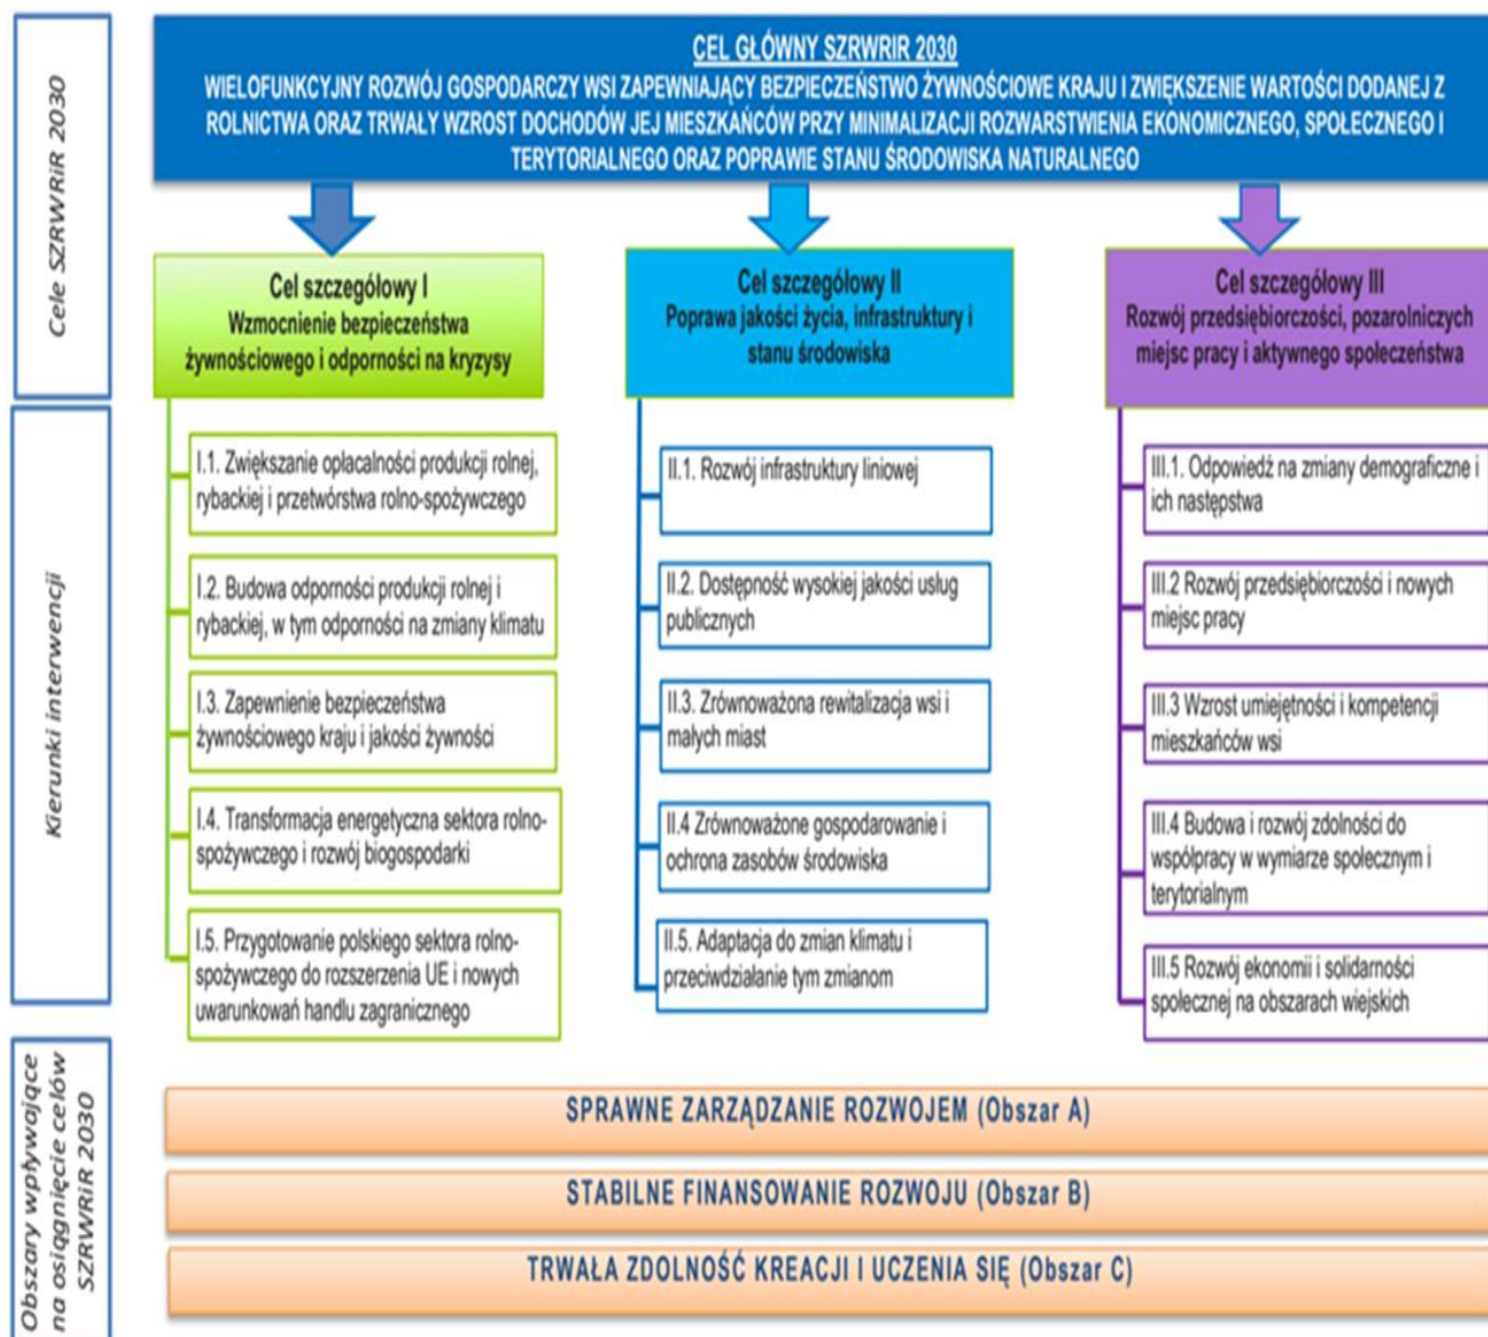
Cele SZRWRiR 2030

CEL GŁÓWNY SZRWRIR 2030

WIELOFUNKCYJNY ROZWÓJ GOSPODARCZY WSI ZAPEWNIAJĄCY BEZPIECZEŃSTWO ŻYWNOŚCIOWE KRAJU I ZWIĘKSZENIE WARTOŚCI DODANEJ Z ROLNICTWA ORAZ TRWAŁY WZROST DOCHODÓW JEJ MIESZKAŃCÓW PRZY MINIMALIZACJI ROZWARSTWIENIA EKONOMICZNEGO, SPOŁECZNEGO I TERYTORIALNEGO ORAZ POPRAWIE STANU ŚRODOWISKA NATURALNEGO

Cel szczegółowy I
Wzmocnienie bezpieczeństwa żywnościowego i odporności na kryzysy

Cel szczegółowy II
Poprawa jakości życia, infrastruktury i stanu środowiska

Cel szczegółowy III
Rozwój przedsiębiorczości, pozarolniczych miejsc pracy i aktywnego społeczeństwa

Kierunki interwencji

I.1. Zwiększanie opłacalności produkcji rolnej, rybackiej i przetwórstwa rolno-spożywczego

I.2. Budowa odporności produkcji rolnej i rybackiej, w tym odporności na zmiany klimatu

I.3. Zapewnienie bezpieczeństwa żywnościowego kraju i jakości żywności

I.4. Transformacja energetyczna sektora rolno-spożywczego i rozwój biogospodarki

I.5. Przygotowanie polskiego sektora rolno-spożywczego do rozszerzenia UE i nowych uwarunkowań handlu zagranicznego

II.1. Rozwój infrastruktury liniowej

II.2. Dostępność wysokiej jakości usług publicznych

II.3. Zrównoważona rewitalizacja wsi i małych miast

II.4 Zrównoważone gospodarowanie i ochrona zasobów środowiska

II.5. Adaptacja do zmian klimatu i przeciwdziałanie tym zmianom

III.1. Odpowiedź na zmiany demograficzne i ich następstwa

III.2 Rozwój przedsiębiorczości i nowych miejsc pracy

III.3 Wzrost umiejętności i kompetencji mieszkańców wsi

III.4 Budowa i rozwój zdolności do współpracy w wymiarze społecznym i terytorialnym

III.5 Rozwój ekonomii i solidarności społecznej na obszarach wiejskich

Obszary wpływające na osiągnięcie celów SZRWRiR 2030

SPRAWNE ZARZĄDZANIE ROZWOJEM (Obszar A)

STABILNE FINANSOWANIE ROZWOJU (Obszar B)

TRWAŁA ZDOLNOŚĆ KREACJI I UCZENIA SIĘ (Obszar C)